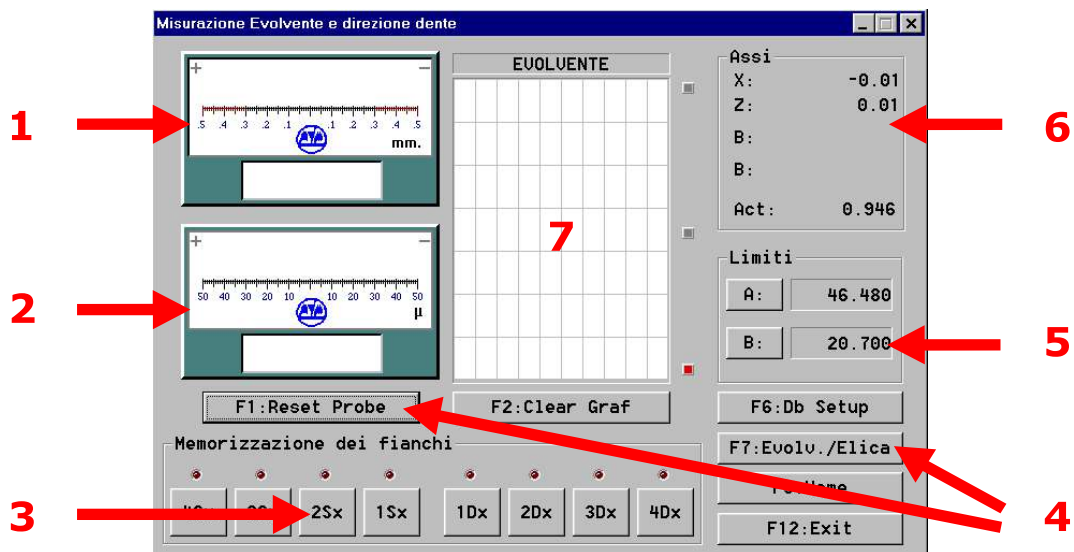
Misurazione Evolvente e direzione dente

1

2

3

4

5

6

7

+ −
.5 .4 .3 .2 .1 .1 .2 .3 .4 .5
mm.

+ −
50 40 30 20 10 10 20 30 40 50
μ

EVOLVENTE

Assi
X: -0.01
Z: 0.01
B:
B:
Act: 0.946

Limiti
A: 46.480
B: 20.700

F1:Reset Probe
F2:Clear Graf
F6:Db Setup
F7:Evolv./Elica
F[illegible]ome
F12:Exit

Memorizzazione dei fianchi
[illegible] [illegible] 2Sx 1Sx 1Dx 2Dx 3Dx 4Dx